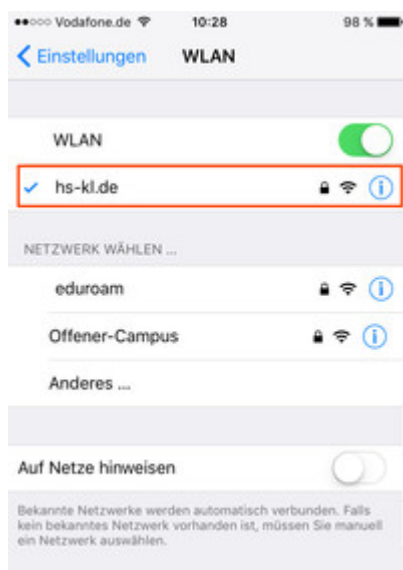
●●○○○ Vodafone.de 10:28 98 %

Einstellungen WLAN

WLAN

hs-kl.de

NETZWERK WÄHLEN ...

eduroam

Offener-Campus

Anderes ...

Auf Netze hinweisen

Bekannte Netzwerke werden automatisch verbunden. Falls kein bekanntes Netzwerk vorhanden ist, müssen Sie manuell ein Netzwerk auswählen.